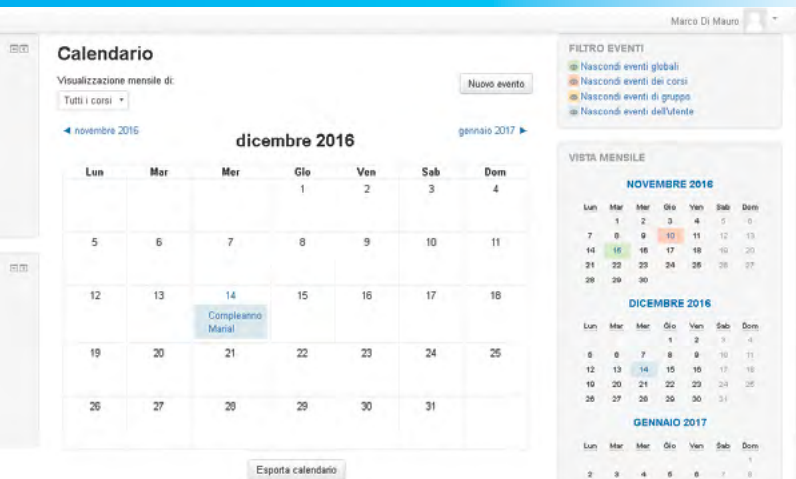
Marco Di Mauro

Calendario

Visualizzazione mensile di:
Tutti i corsi

Nuovo evento

◄ novembre 2016
dicembre 2016
gennaio 2017 ►

| Lun | Mar | Mer | Gio | Ven | Sab | Dom |
|---|---|---|---|---|---|---|
| | | | 1 | 2 | 3 | 4 |
| 5 | 6 | 7 | 8 | 9 | 10 | 11 |
| 12 | 13 | 14 Compleanno Maria! | 15 | 16 | 17 | 18 |
| 19 | 20 | 21 | 22 | 23 | 24 | 25 |
| 26 | 27 | 28 | 29 | 30 | 31 | |

Esporta calendario

FILTRO EVENTI
Nascondi eventi globali
Nascondi eventi dei corsi
Nascondi eventi di gruppo
Nascondi eventi dell'utente

VISTA MENSILE

NOVEMBRE 2016

| Lun | Mar | Mer | Gio | Ven | Sab | Dom |
|---|---|---|---|---|---|---|
| | 1 | 2 | 3 | 4 | 5 | 6 |
| 7 | 8 | 9 | 10 | 11 | 12 | 13 |
| 14 | 15 | 16 | 17 | 18 | 19 | 20 |
| 21 | 22 | 23 | 24 | 25 | 26 | 27 |
| 28 | 29 | 30 | | | | |

DICEMBRE 2016

| Lun | Mar | Mer | Gio | Ven | Sab | Dom |
|---|---|---|---|---|---|---|
| | | | 1 | 2 | 3 | 4 |
| 5 | 6 | 7 | 8 | 9 | 10 | 11 |
| 12 | 13 | 14 | 15 | 16 | 17 | 18 |
| 19 | 20 | 21 | 22 | 23 | 24 | 25 |
| 26 | 27 | 28 | 29 | 30 | 31 | |

GENNAIO 2017

| Lun | Mar | Mer | Gio | Ven | Sab | Dom |
|---|---|---|---|---|---|---|
| | | | | | | 1 |
| 2 | 3 | 4 | 5 | 6 | 7 | 8 |